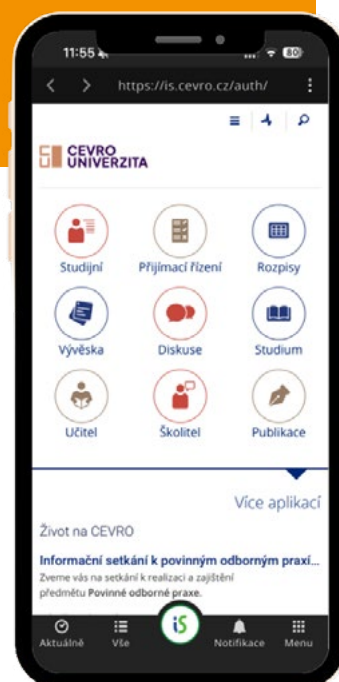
11:55

80

https://is.cevro.cz/auth/

CEVRO UNIVERZITA

Studijní

Přijímací řízení

Rozpisy

Vývěska

Diskuse

Studium

Učitel

Školitel

Publikace

Více aplikací

Život na CEVRO

Informační setkání k povinným odborným praxí...

Zveme vás na setkání k realizaci a zajištění předmětu Povinné odborné praxe.

Aktuálně

Vše

iS

Notifikace

Menu